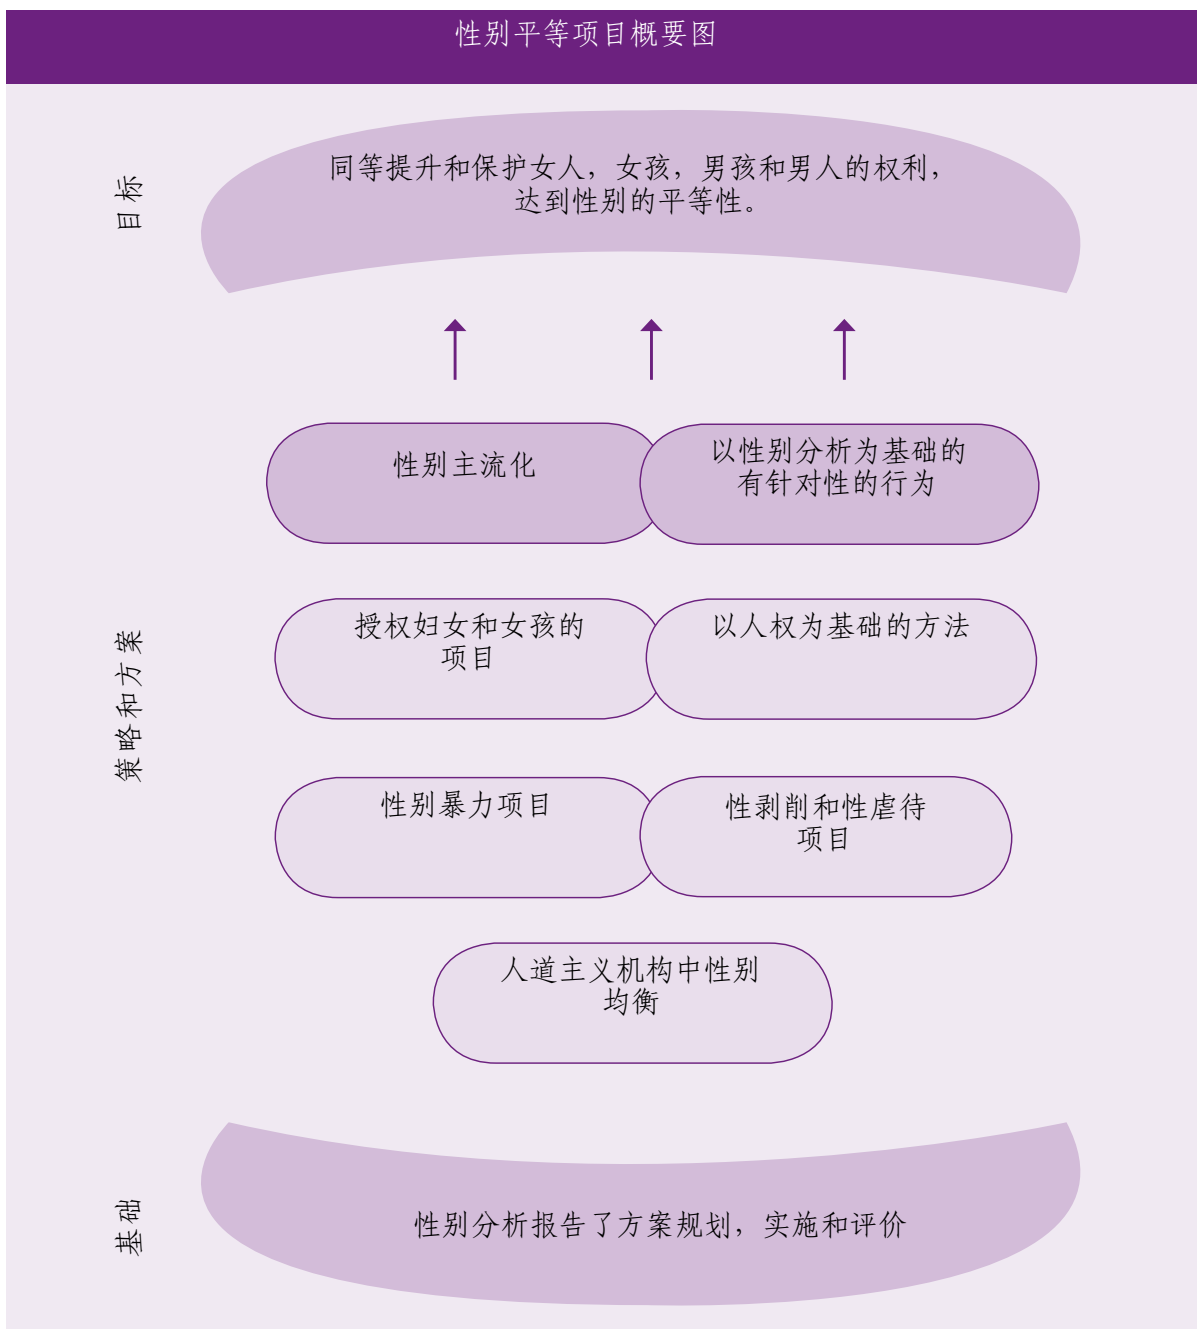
性别平等项目概要图

目标

同等提升和保护女人，女孩，男孩和男人的权利，达到性别的平等性。

策略和方案

性别主流化

以性别分析为基础的有针对性的行为

授权妇女和女孩的项目

以人权为基础的方法

性别暴力项目

性剥削和性虐待项目

人道主义机构中性别均衡

基础

性别分析报告了方案规划，实施和评价